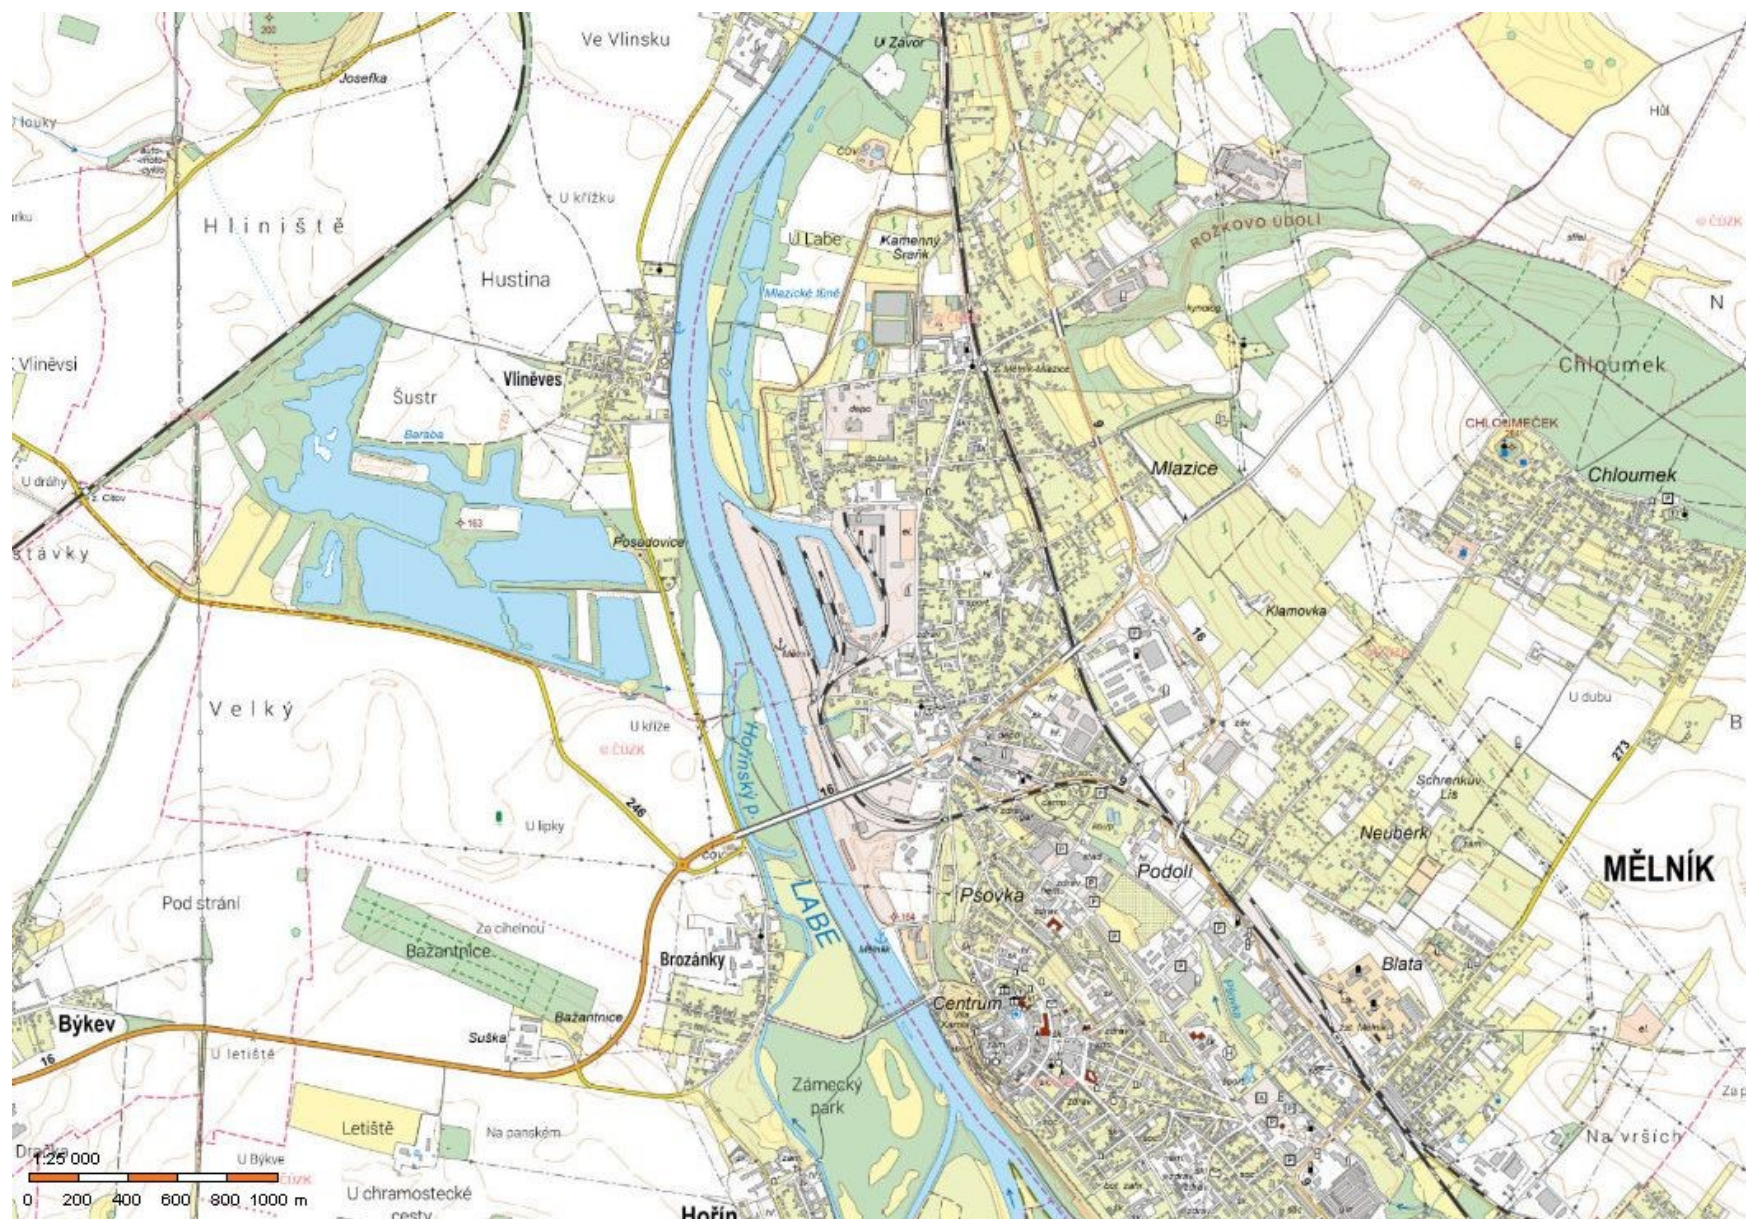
200
Ve Vlinsku
U Závor
Josefka
louky
auto-moto-cyklo
Hůl
arku
U křížku
ČOV
Hliniště
ROŽKOVO ÚDOLÍ
© ČÚZK
U Labe
Kamenný Šraňk
střel.
Hustina
Mlazické tůně
N
Vliněvsi
Vliněves
Šustr
Mělník-Mlazice
Chloumek
depo
Baraba
CHLOUMEČEK
9
Mlazice
Chloumek
U dráhy
z. Cítov
163
Posedovice
stávky
Klamovka
16
Velký
U dubu
U kříže
B
© ČÚZK
273
Hořínský p.
Schrenkův Lis
246
16
9
U lipky
Neuberk
MĚLNÍK
ČOV
Podolí
Psovka
Pod strání
LABE
164
Za cihelnou
Blata
Bažantnice
Brozánky
Mělník
Psovka
Centrum
Bažantnice
Býkev
Suška
16
U letiště
Zámecký park
Za p
Letiště
Na panském
Na vršíčh
Dražk
1:25 000
U Býkve
© ČÚZK
0 200 400 600 800 1000 m
U chramostecké cesty
Hořín